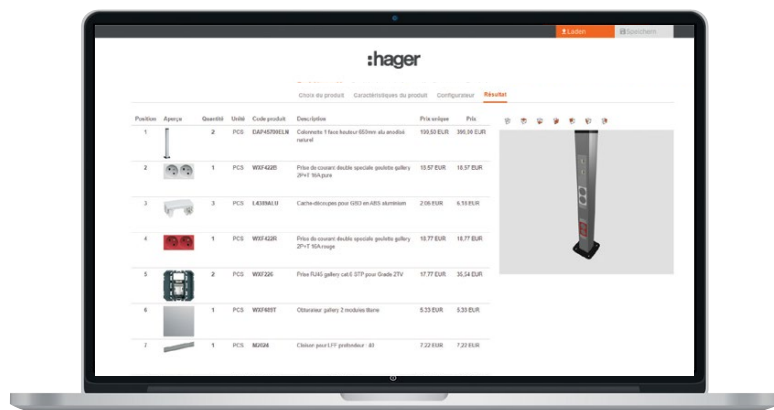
Laden Speichern

:hager

Choix du produit Caractéristiques du produit Configurateur Résultat

| Position | Aperçu | Quantité | Unité | Code produit | Description | Prix unique | Prix |
|---|---|---|---|---|---|---|---|
| 1 | | 2 | PCS | DAP45700ELN | Colonnette 1 face hauteur 650mm alu anodisé naturel | 190.50 EUR | 390.50 EUR |
| 2 | | 1 | PCS | WXF422B | Prise de courant double spéciale goulotte gallery 2P+T 16A pure | 18.57 EUR | 18.57 EUR |
| 3 | | 3 | PCS | L4385ALU | Cache-découpes pour G/63 en ABS aluminium | 2.06 EUR | 6.18 EUR |
| 4 | | 1 | PCS | WXF422R | Prise de courant double spéciale goulotte gallery 2P+T 16A rouge | 18.77 EUR | 18.77 EUR |
| 5 | | 2 | PCS | WXF226 | Prise RJ45 gallery cat 6 STP pour Grade 2TV | 17.77 EUR | 35.54 EUR |
| 6 | | 1 | PCS | WXF489T | Obturateur gallery 2 modules titane | 5.33 EUR | 5.33 EUR |
| 7 | | 1 | PCS | M2604 | Cloison pour LFF profondeur : 40 | 7.22 EUR | 7.22 EUR |